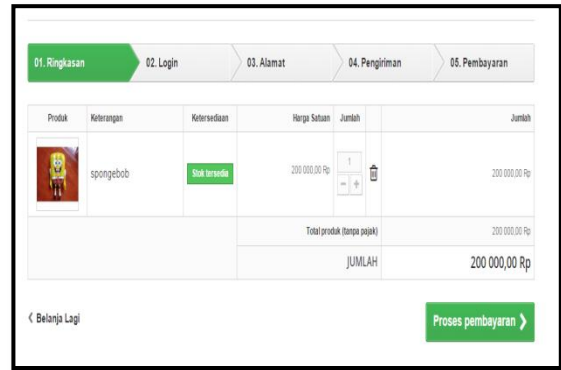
01. Ringkasan | 02. Login | 03. Alamat | 04. Pengiriman | 05. Pembayaran

| Produk | Keterangan | Ketersediaan | Harga Satuan | Jumlah | | Jumlah |
|---|---|---|---|---|---|---|
| | spongebob | Stok tersedia | 200 000,00 Rp | 1 − + | | 200 000,00 Rp |
| | | | Total produk (tanpa pajak) | | | 200 000,00 Rp |
| | | | JUMLAH | | | 200 000,00 Rp |

‹ Belanja Lagi

Proses pembayaran ›